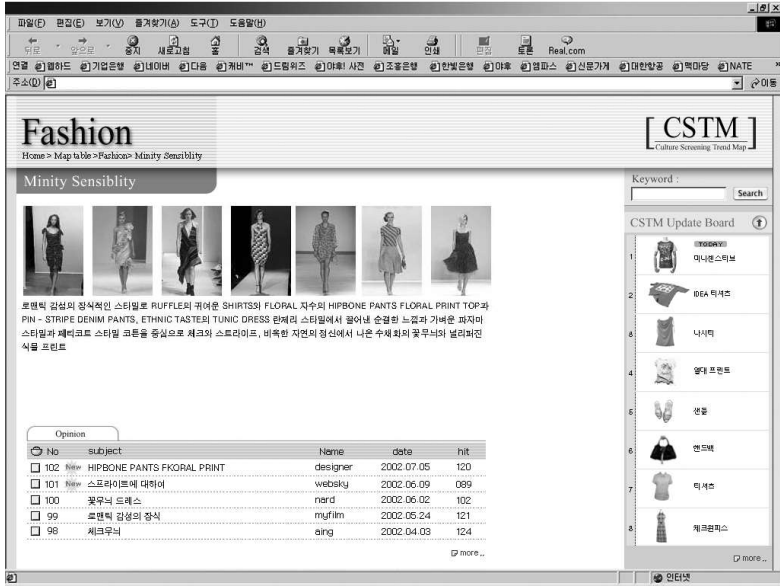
파일(F) 편집(E) 보기(V) 즐겨찾기(A) 도구(T) 도움말(H)

뒤로 앞으로 중지 새로고침 홈 검색 즐겨찾기 목록보기 메일 인쇄 편집 토론 Real.com

연결 열하드 기업은행 네이버 다음 커비™ 드림위즈 야후! 사전 조흥은행 한빛은행 야후 엠파스 신문가게 대한항공 팩마당 NATE

주소(D)

이동

Fashion

Home > Map table > Fashion > Minity Sensiblity

CSTM

Culture Screening Trend Map

Minity Sensiblity

Keyword :

Search

CSTM Update Board

로맨틱 감성의 장식적인 스타일로 RUFFLE의 귀여운 SHIRTS와 FLORAL 자수의 HIPBONE PANTS FLORAL PRINT TOP과 PIN - STRIPE DENIM PANTS, ETHNIC TASTE의 TUNIC DRESS 란제리 스타일에서 걸어난 순결한 느낌과 가벼운 파자마 스타일과 페티코트 스타일 코튼을 중심으로 체크와 스트라이프, 비옥한 자연의 정신에서 나온 수채화의 꽃무늬와 널리퍼진 식물 프린트

Opinion

| No | subject | Name | date | hit |
|---|---|---|---|---|
| 102 | New HIPBONE PANTS FKORAL PRINT | designer | 2002.07.05 | 120 |
| 101 | New 스프라이트에 대하여 | websky | 2002.06.09 | 089 |
| 100 | 꽃무늬 드레스 | nard | 2002.06.02 | 102 |
| 99 | 로맨틱 감성의 장식 | myfilm | 2002.05.24 | 121 |
| 98 | 체크무늬 | aing | 2002.04.03 | 124 |

more..

1 TODAY 미니멀스타일
2 IDEA 티셔츠
3 나시티
4 열대 프린트
5 샌들
6 핸드백
7 티셔츠
8 체크원피스

more..

인터넷